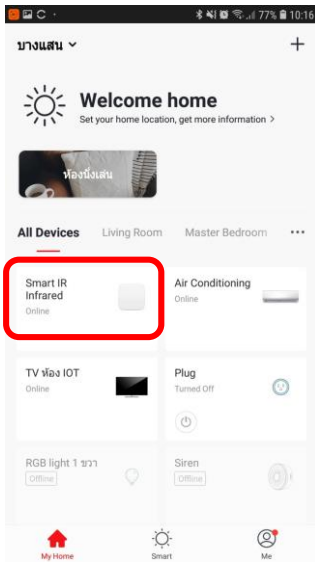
77% 10:16

บางแสน ˅

+

Welcome home

Set your home location, get more information >

ห้องนั่งเล่น

All Devices Living Room Master Bedroom ···

Smart IR Infrared
Online

Air Conditioning
Online

TV ห้อง IOT
Online

Plug
Turned Off

RGB light 1 ขวา
Offline

Siren
Offline

My Home Smart Me